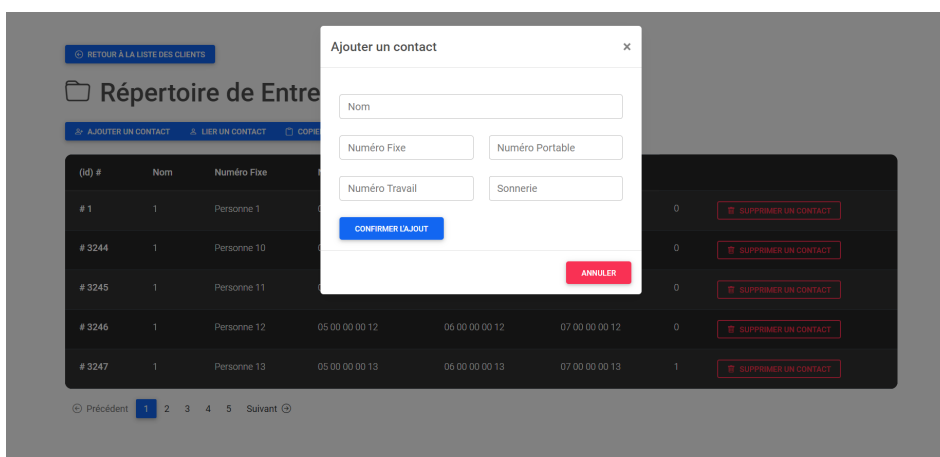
RETOUR À LA LISTE DES CLIENTS

Répertoire de Entre

AJOUTER UN CONTACT   LIER UN CONTACT   COPIE

Ajouter un contact ×

Nom

Numéro Fixe   Numéro Portable

Numéro Travail   Sonnerie

CONFIRMER L'AJOUT

ANNULER

| (id) # | Nom | Numéro Fixe | | | | | |
|---|---|---|---|---|---|---|---|
| # 1 | 1 | Personne 1 | | | | 0 | SUPPRIMER UN CONTACT |
| # 3244 | 1 | Personne 10 | | | | 0 | SUPPRIMER UN CONTACT |
| # 3245 | 1 | Personne 11 | | | | 0 | SUPPRIMER UN CONTACT |
| # 3246 | 1 | Personne 12 | 05 00 00 00 12 | 06 00 00 00 12 | 07 00 00 00 12 | 0 | SUPPRIMER UN CONTACT |
| # 3247 | 1 | Personne 13 | 05 00 00 00 13 | 06 00 00 00 13 | 07 00 00 00 13 | 1 | SUPPRIMER UN CONTACT |

Précédent 1 2 3 4 5 Suivant